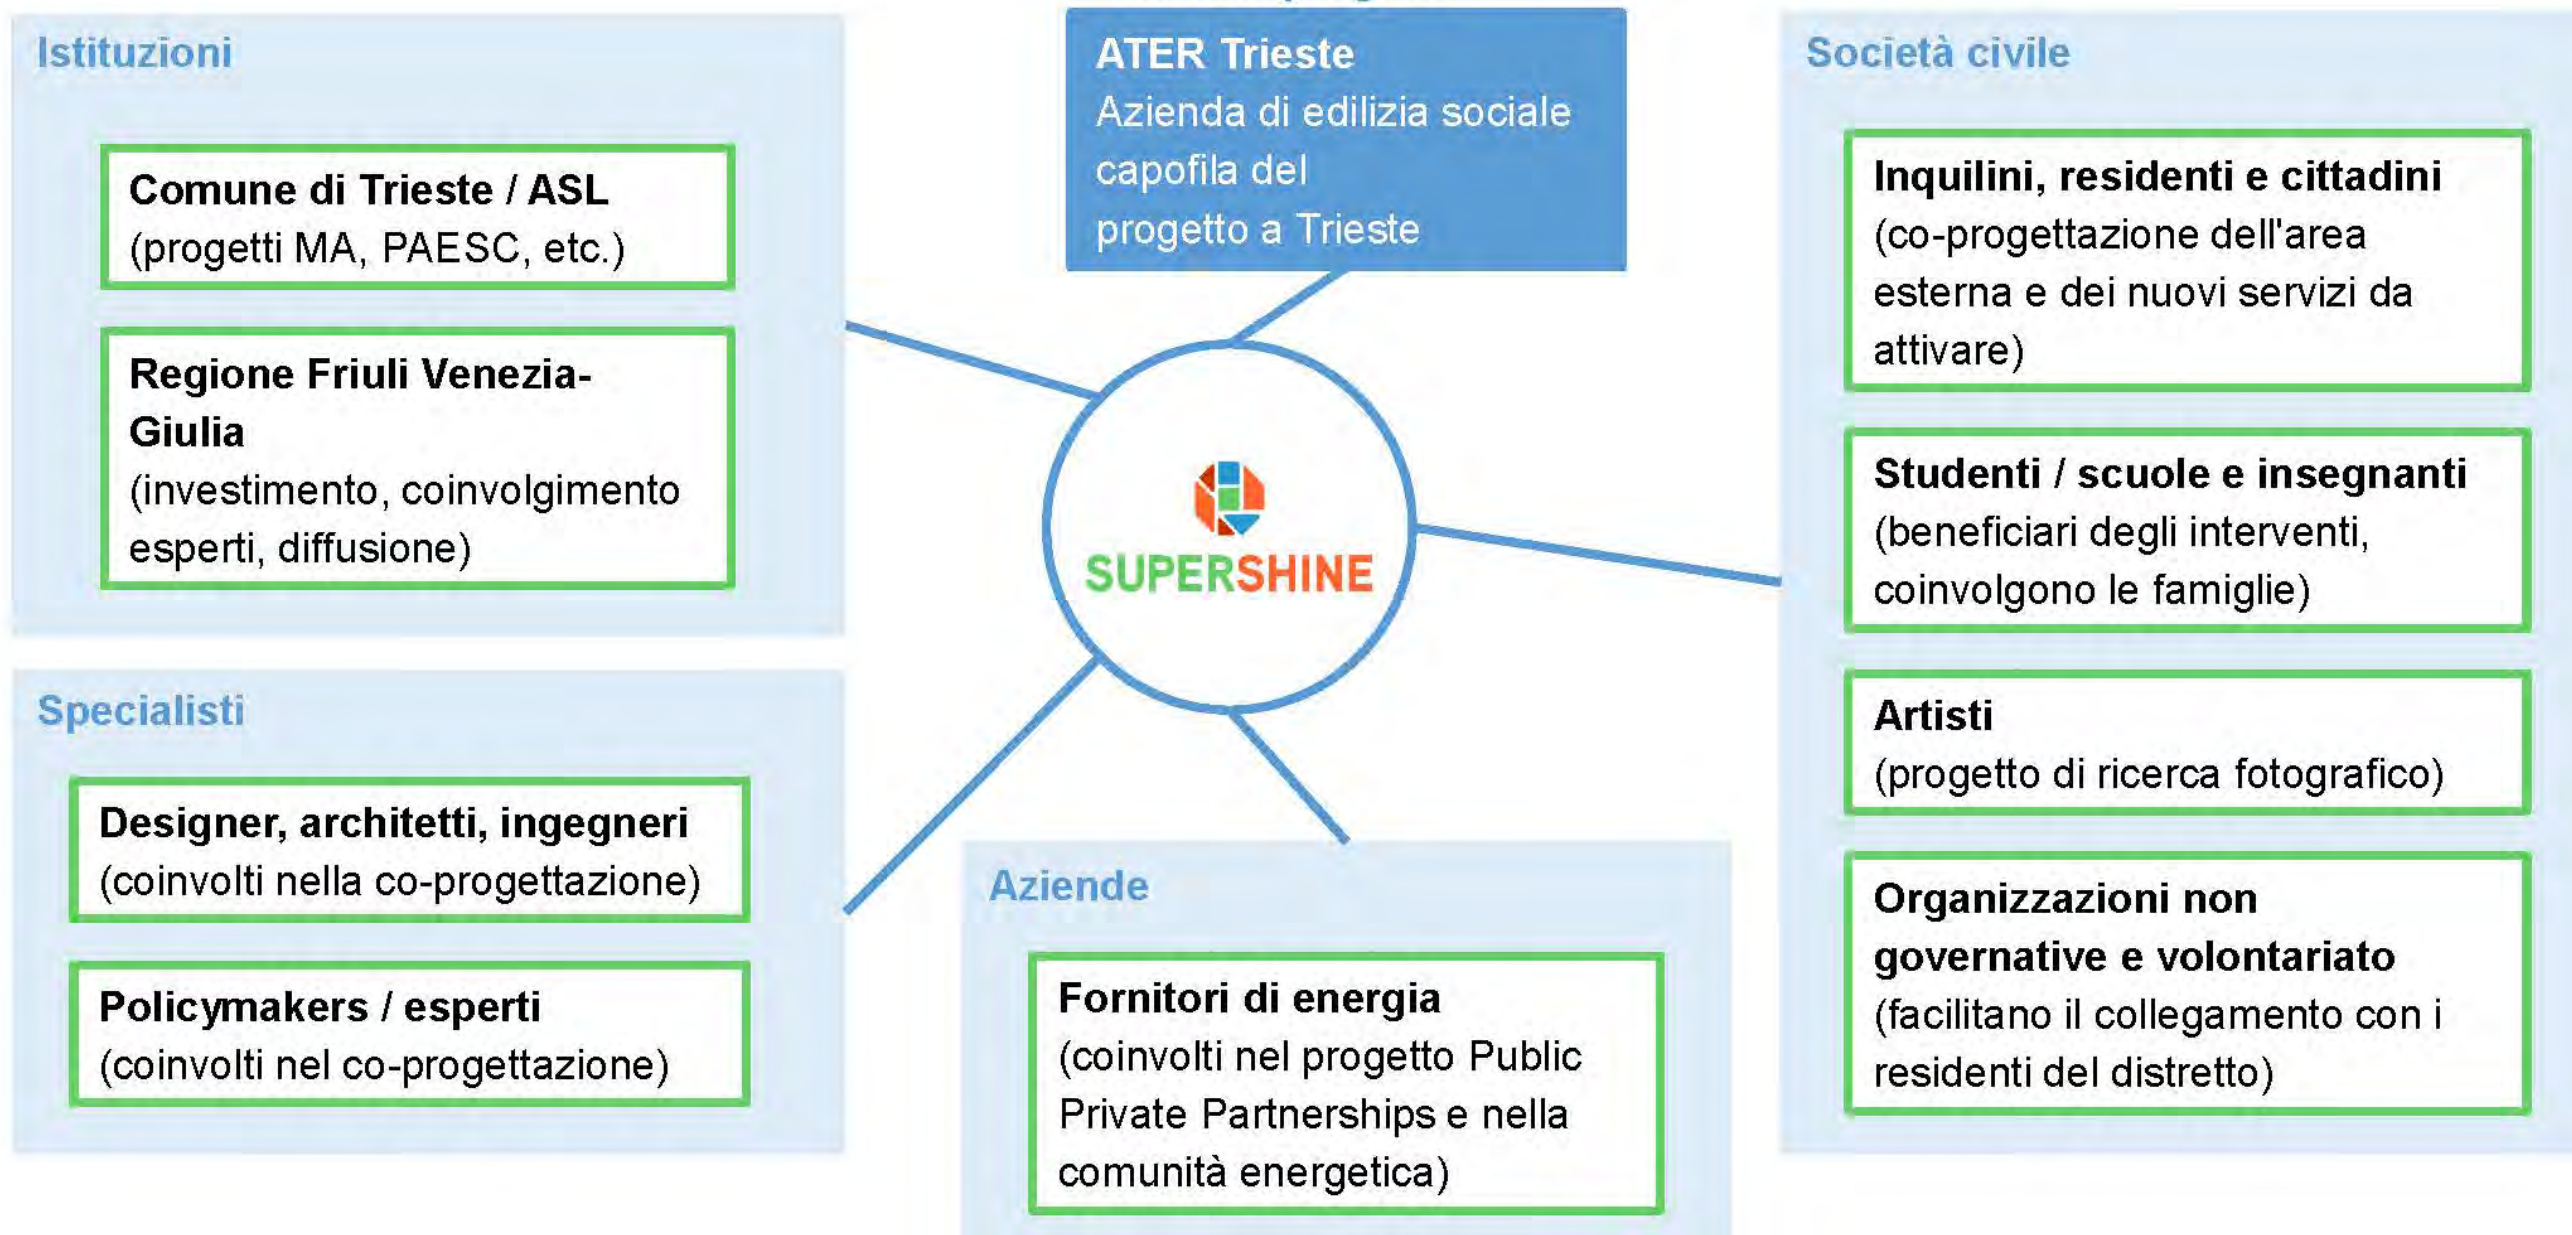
Istituzioni

Comune di Trieste / ASL
(progetti MA, PAESC, etc.)

Regione Friuli Venezia-Giulia
(investimento, coinvolgimento esperti, diffusione)

ATER Trieste
Azienda di edilizia sociale capofila del progetto a Trieste

SUPERSHINE

Società civile

Inquilini, residenti e cittadini
(co-progettazione dell'area esterna e dei nuovi servizi da attivare)

Studenti / scuole e insegnanti
(beneficiari degli interventi, coinvolgono le famiglie)

Artisti
(progetto di ricerca fotografico)

Organizzazioni non governative e volontariato
(facilitano il collegamento con i residenti del distretto)

Specialisti

Designer, architetti, ingegneri
(coinvolti nella co-progettazione)

Policymakers / esperti
(coinvolti nel co-progettazione)

Aziende

Fornitori di energia
(coinvolti nel progetto Public Private Partnerships e nella comunità energetica)